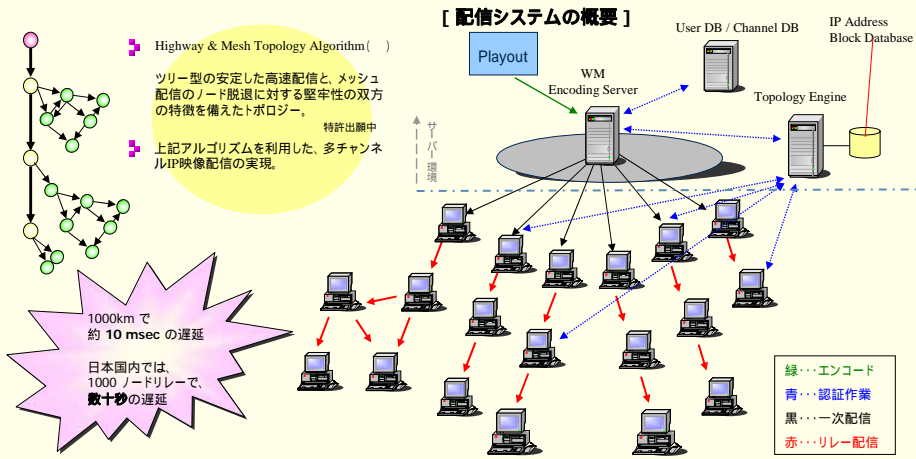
[ 配信システムの概要 ]

Highway & Mesh Topology Algorithm（ ）

ツリー型の安定した高速配信と、メッシュ配信のノード脱退に対する堅牢性の双方の特徴を備えたトポロジー。

特許出願中

上記アルゴリズムを利用した、多チャンネルIP映像配信の実現。

Playout

WM Encoding Server

User DB / Channel DB

IP Address Block Database

Topology Engine

サーバー環境

1000km で 約 10 msec の遅延

日本国内では、1000 ノードリレーで、数十秒の遅延

緑・・・エンコード
青・・・認証作業
黒・・・一次配信
赤・・・リレー配信